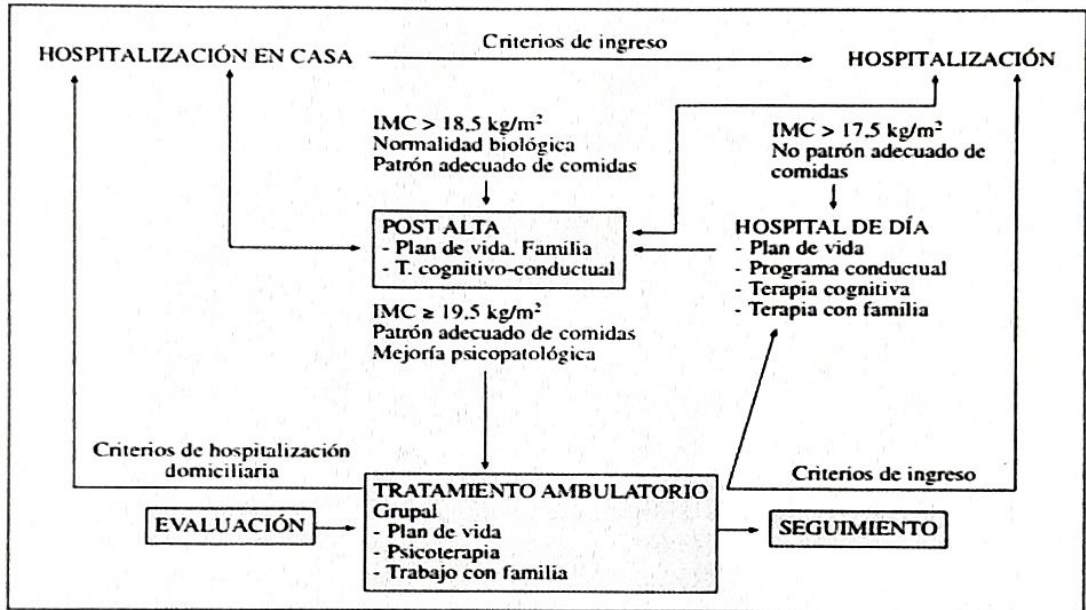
HOSPITALIZACIÓN EN CASA

Criterios de ingreso

HOSPITALIZACIÓN

IMC > 18,5 kg/m$^2$
Normalidad biológica
Patrón adecuado de comidas

IMC > 17,5 kg/m$^2$
No patrón adecuado de comidas

POST ALTA
- Plan de vida. Familia
- T. cognitivo-conductual

HOSPITAL DE DÍA
- Plan de vida
- Programa conductual
- Terapia cognitiva
- Terapia con familia

IMC ≥ 19,5 kg/m$^2$
Patrón adecuado de comidas
Mejoría psicopatológica

Criterios de hospitalización domiciliaria

Criterios de ingreso

EVALUACIÓN

TRATAMIENTO AMBULATORIO
Grupal
- Plan de vida
- Psicoterapia
- Trabajo con familia

SEGUIMIENTO